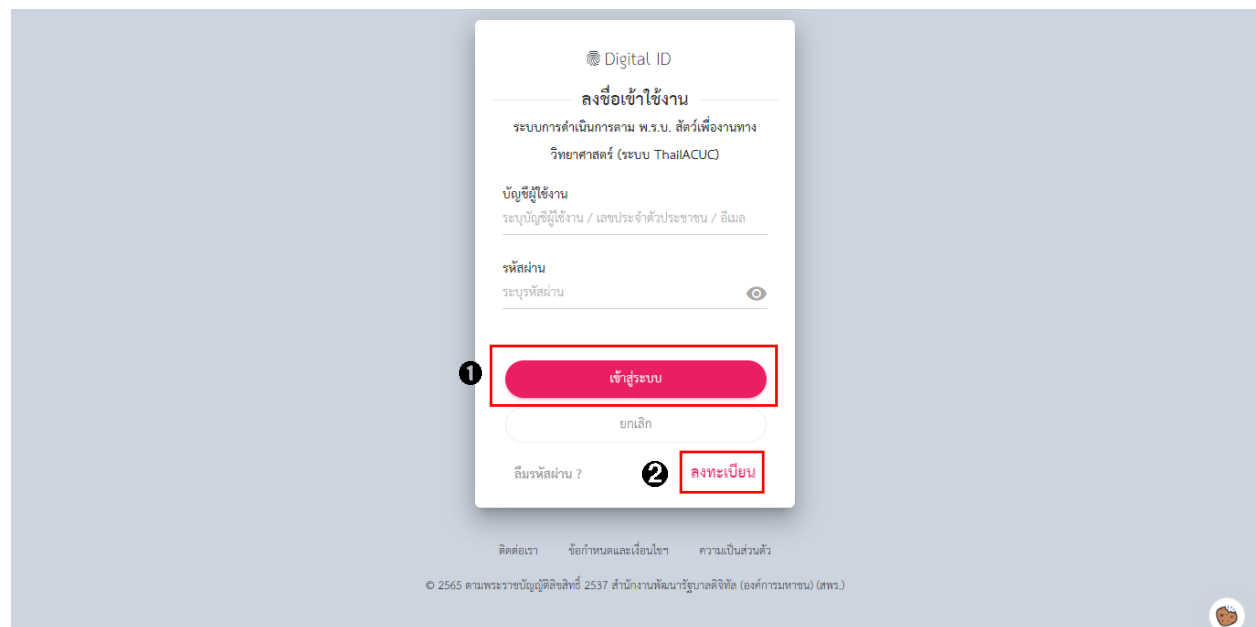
Digital ID

ลงชื่อเข้าใช้งาน

ระบบการดำเนินการตาม พ.ร.บ. สัตว์เพื่องานทางวิทยาศาสตร์ (ระบบ ThaiACUC)

บัญชีผู้ใช้งาน

ระบุบัญชีผู้ใช้งาน / เลขประจำตัวประชาชน / อีเมล

รหัสผ่าน

ระบุรหัสผ่าน

❶

เข้าสู่ระบบ

ยกเลิก

ลืมรหัสผ่าน ?

❷

ลงทะเบียน

ติดต่อเรา ข้อกำหนดและเงื่อนไข ความเป็นส่วนตัว

© 2565 ตามพระราชบัญญัติลิขสิทธิ์ 2537 สำนักงานพัฒนารัฐบาลดิจิทัล (องค์การมหาชน) (สพร.)